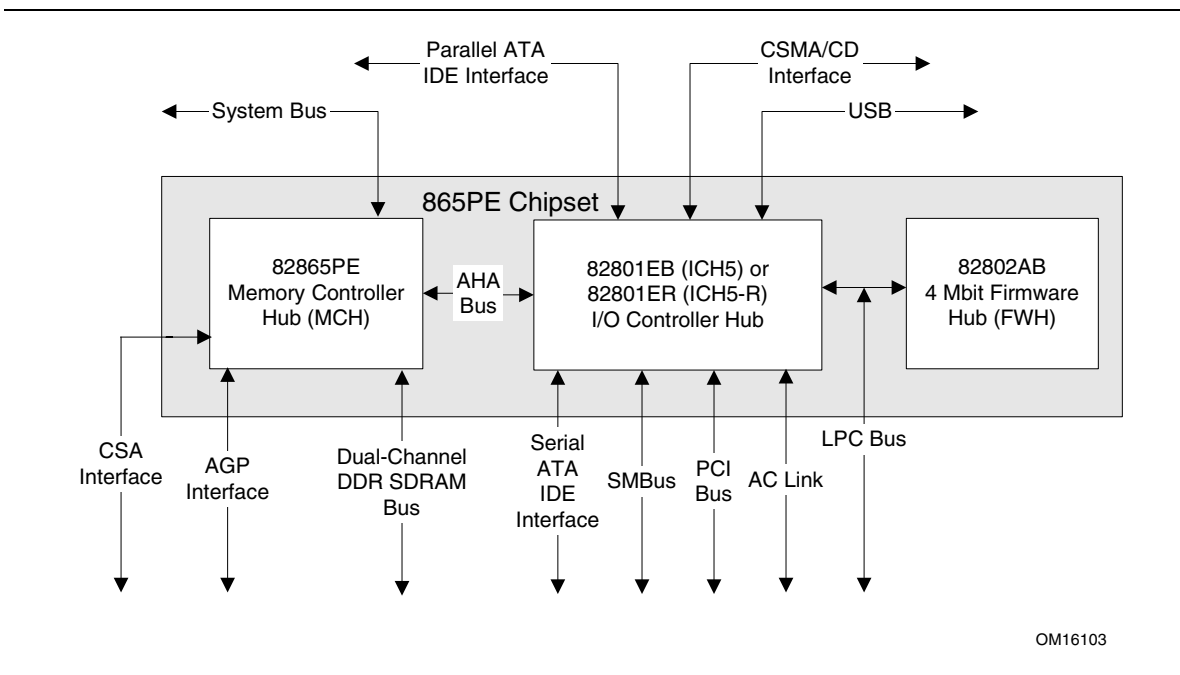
Parallel ATA IDE Interface

CSMA/CD Interface

System Bus

USB

865PE Chipset

82865PE Memory Controller Hub (MCH)

AHA Bus

82801EB (ICH5) or 82801ER (ICH5-R) I/O Controller Hub

82802AB 4 Mbit Firmware Hub (FWH)

CSA Interface

AGP Interface

Dual-Channel DDR SDRAM Bus

Serial ATA IDE Interface

SMBus

PCI Bus

AC Link

LPC Bus

OM16103